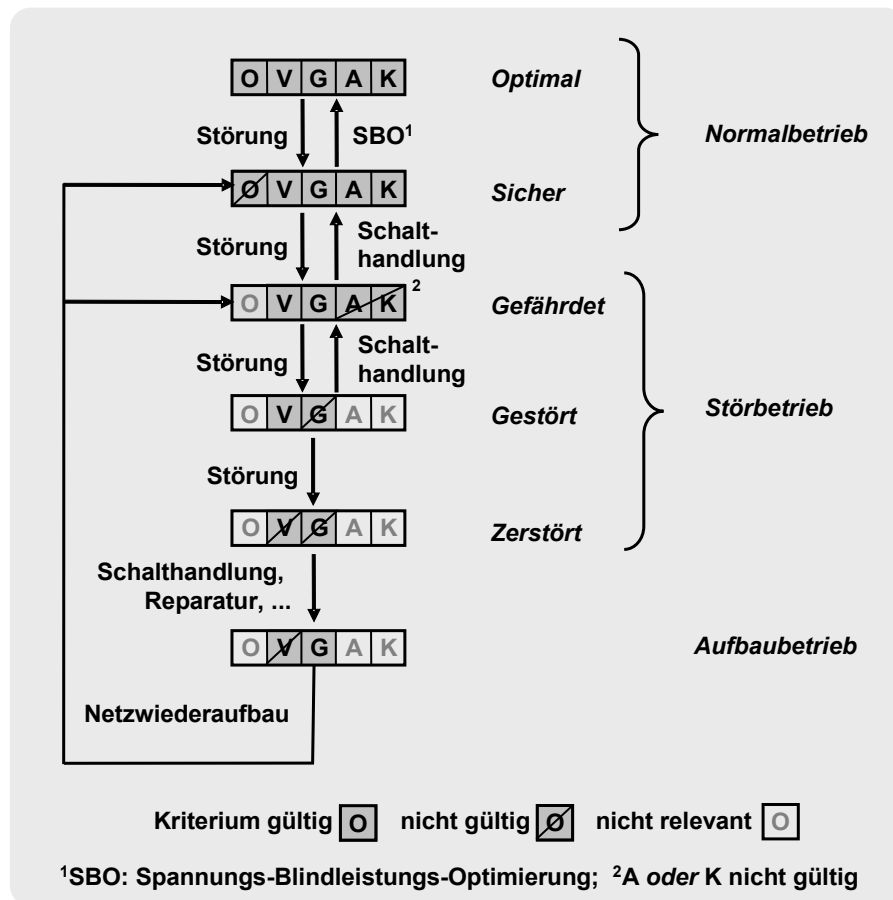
O V G A K Optimal

Störung SBO$^1$

Normalbetrieb

O V G A K Sicher

Störung Schalthandlung

O V G A K $^2$ Gefährdet

Störung Schalthandlung

O V G A K Gestört

Störbetrieb

Störung

O V G A K Zerstört

Schalthandlung, Reparatur, ...

O V G A K Aufbaubetrieb

Netzwiederaufbau

Kriterium gültig O nicht gültig Ø nicht relevant O

$^1$SBO: Spannungs-Blindleistungs-Optimierung; $^2$A oder K nicht gültig